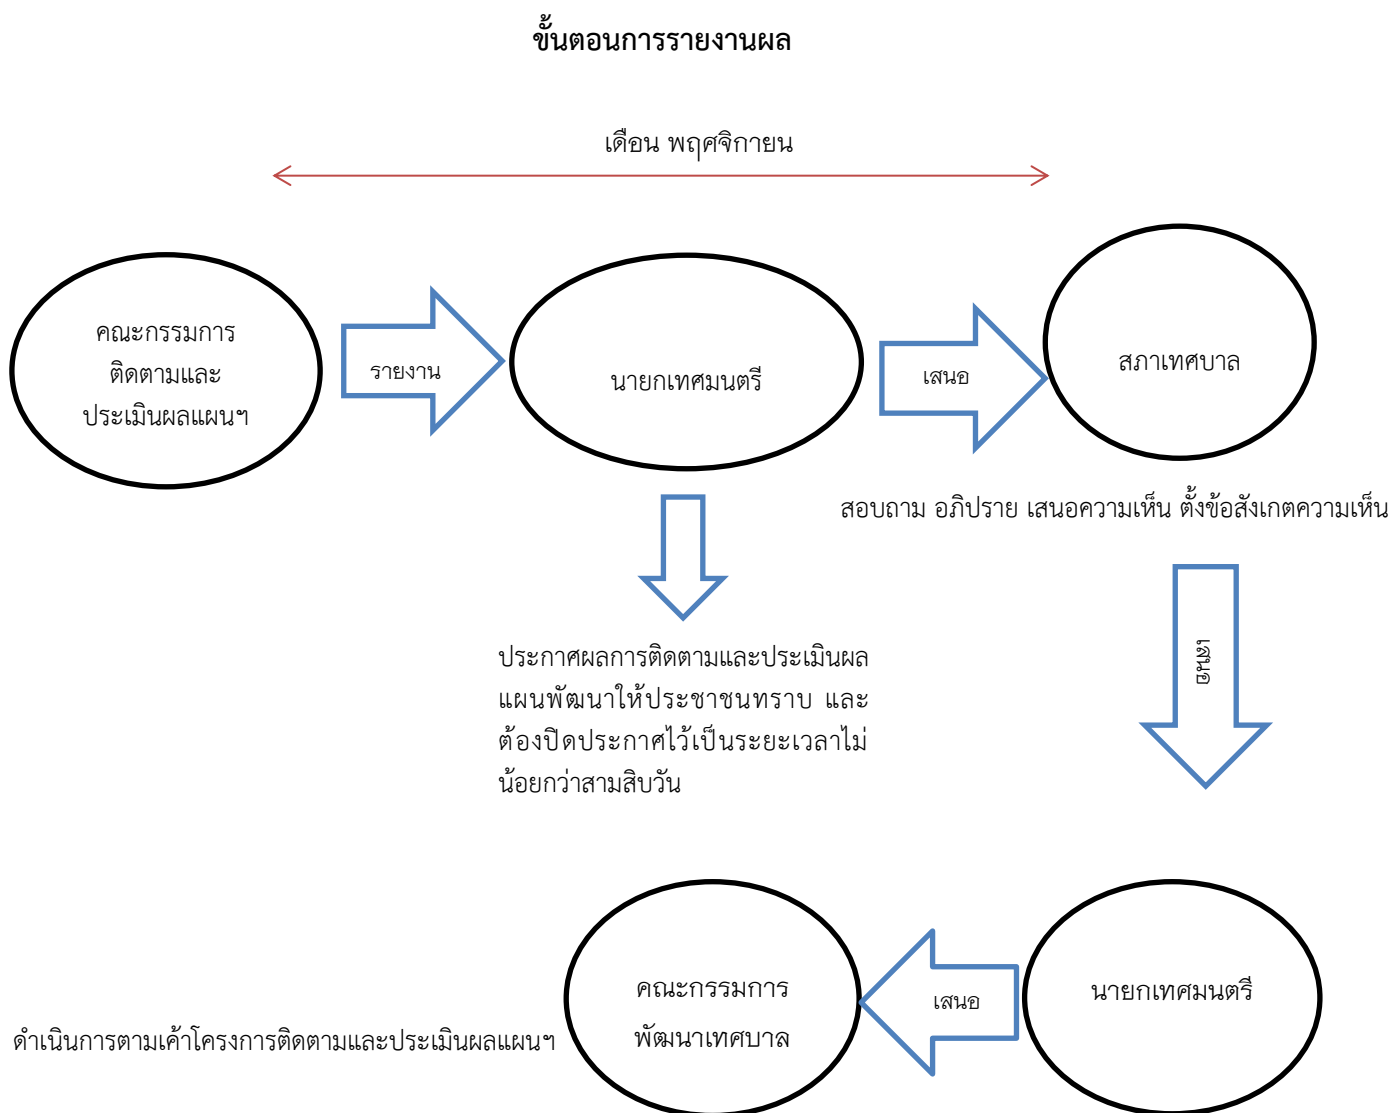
ขั้นตอนการรายงานผล

เดือน พฤศจิกายน

คณะกรรมการติดตามและประเมินผลแผนฯ

รายงาน

นายกเทศมนตรี

เสนอ

สภาเทศบาล

สอบถาม อภิปราย เสนอความเห็น ตั้งข้อสังเกตความเห็น

ประกาศผลการติดตามและประเมินผลแผนพัฒนาให้ประชาชนทราบ และต้องปิดประกาศไว้เป็นระยะเวลาไม่น้อยกว่าสามสิบวัน

เสนอ

คณะกรรมการพัฒนาเทศบาล

เสนอ

นายกเทศมนตรี

ดำเนินการตามเค้าโครงการติดตามและประเมินผลแผนฯ